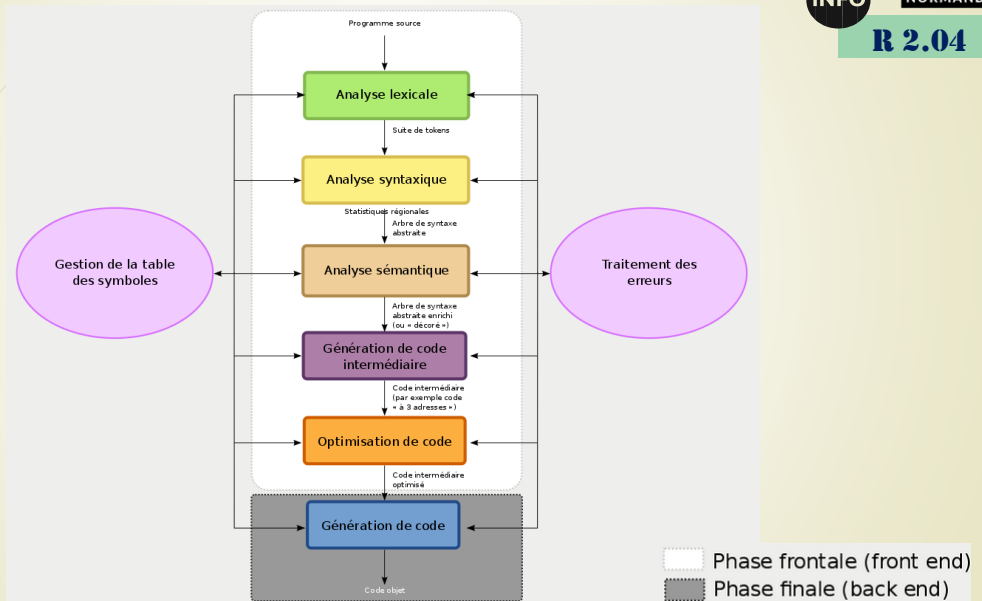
INFO
NORMANDIE
R 2.04

Programme source

Analyse lexicale

Suite de tokens

Analyse syntaxique

Statistiques régionales

Arbre de syntaxe abstraite

Gestion de la table des symboles

Analyse sémantique

Traitement des erreurs

Arbre de syntaxe abstraite enrichi (ou « décoré »)

Génération de code intermédiaire

Code intermédiaire (par exemple code « à 3 adresses »)

Optimisation de code

Code intermédiaire optimisé

Génération de code

Code objet

Phase frontale (front end)
Phase finale (back end)